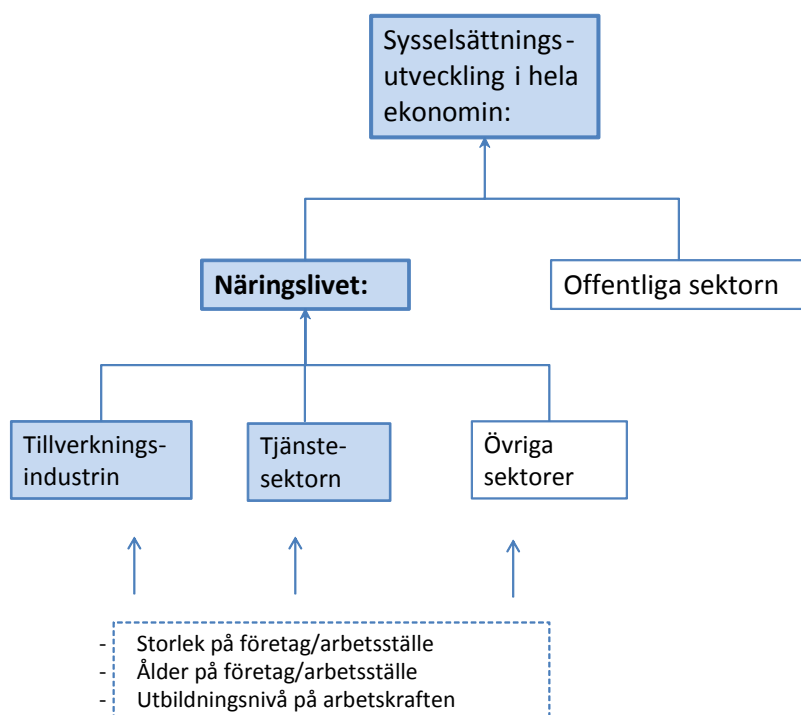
Sysselsättnings-utveckling i hela ekonomin:

Näringslivet:

Offentliga sektorn

Tillverknings-industrin

Tjänste-sektorn

Övriga sektorer

- Storlek på företag/arbetsställe
- Ålder på företag/arbetsställe
- Utbildningsnivå på arbetskraften